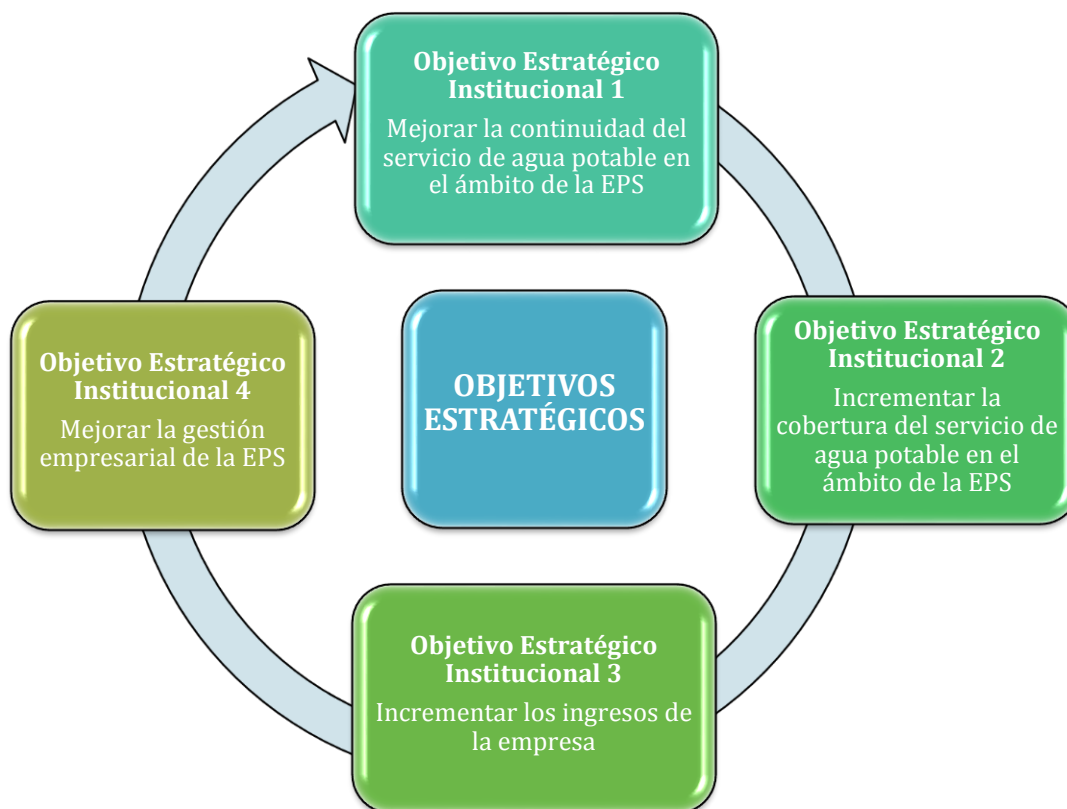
Objetivo Estratégico Institucional 1

Mejorar la continuidad del servicio de agua potable en el ámbito de la EPS

Objetivo Estratégico Institucional 4

Mejorar la gestión empresarial de la EPS

OBJETIVOS ESTRATÉGICOS

Objetivo Estratégico Institucional 2

Incrementar la cobertura del servicio de agua potable en el ámbito de la EPS

Objetivo Estratégico Institucional 3

Incrementar los ingresos de la empresa